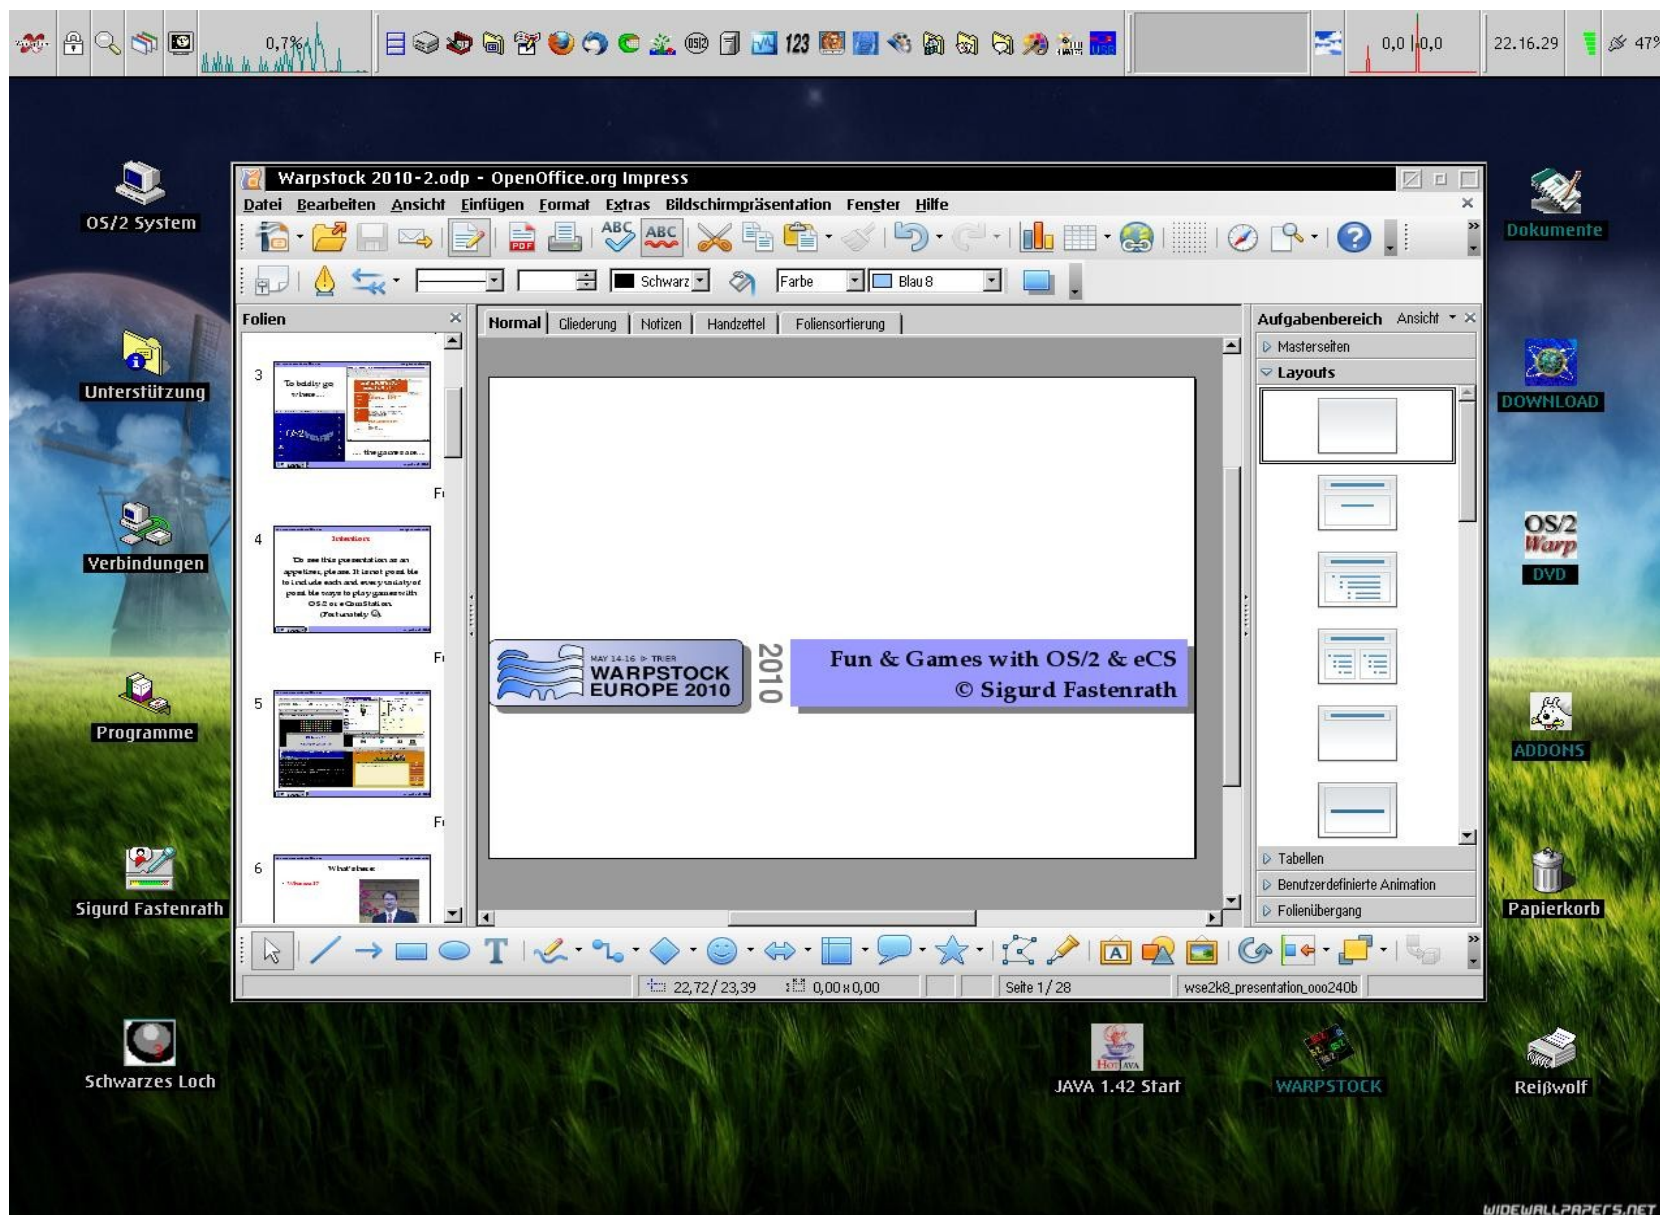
0,7%
123
0,0 0,0
22.16.29
47%

OS/2 System
Unterstützung
Verbindungen
Programme
Sigurd Fastenrath
Schwarzes Loch

Warpstock 2010-2.odp - OpenOffice.org Impress
Datei Bearbeiten Ansicht Einfügen Format Extras Bildschirmpräsentation Fenster Hilfe

Schwarz
Farbe
Blau 8

Folien
3
To boldly go where...
... the game are...
4
Intention
5
6
What else

Normal Gliederung Notizen Handzettel Foliensortierung

MAY 14-16 TRIER
WARPSTOCK
EUROPE 2010
2010
Fun & Games with OS/2 & eCS
© Sigurd Fastenrath

Aufgabenbereich Ansicht
Masterseiten
Layouts
Tabellen
Benutzerdefinierte Animation
Folienübergang

22,72 / 23,39
0,00 x 0,00
Seite 1 / 28
wse2k8_presentation_ooo240b

Dokumente
DOWNLOAD
OS/2 Warp
DVD
ADDONS
Papierkorb
JAVA 1.42 Start
WARPSTOCK
Reißwolf
WIDEWALLPAPERS.NET